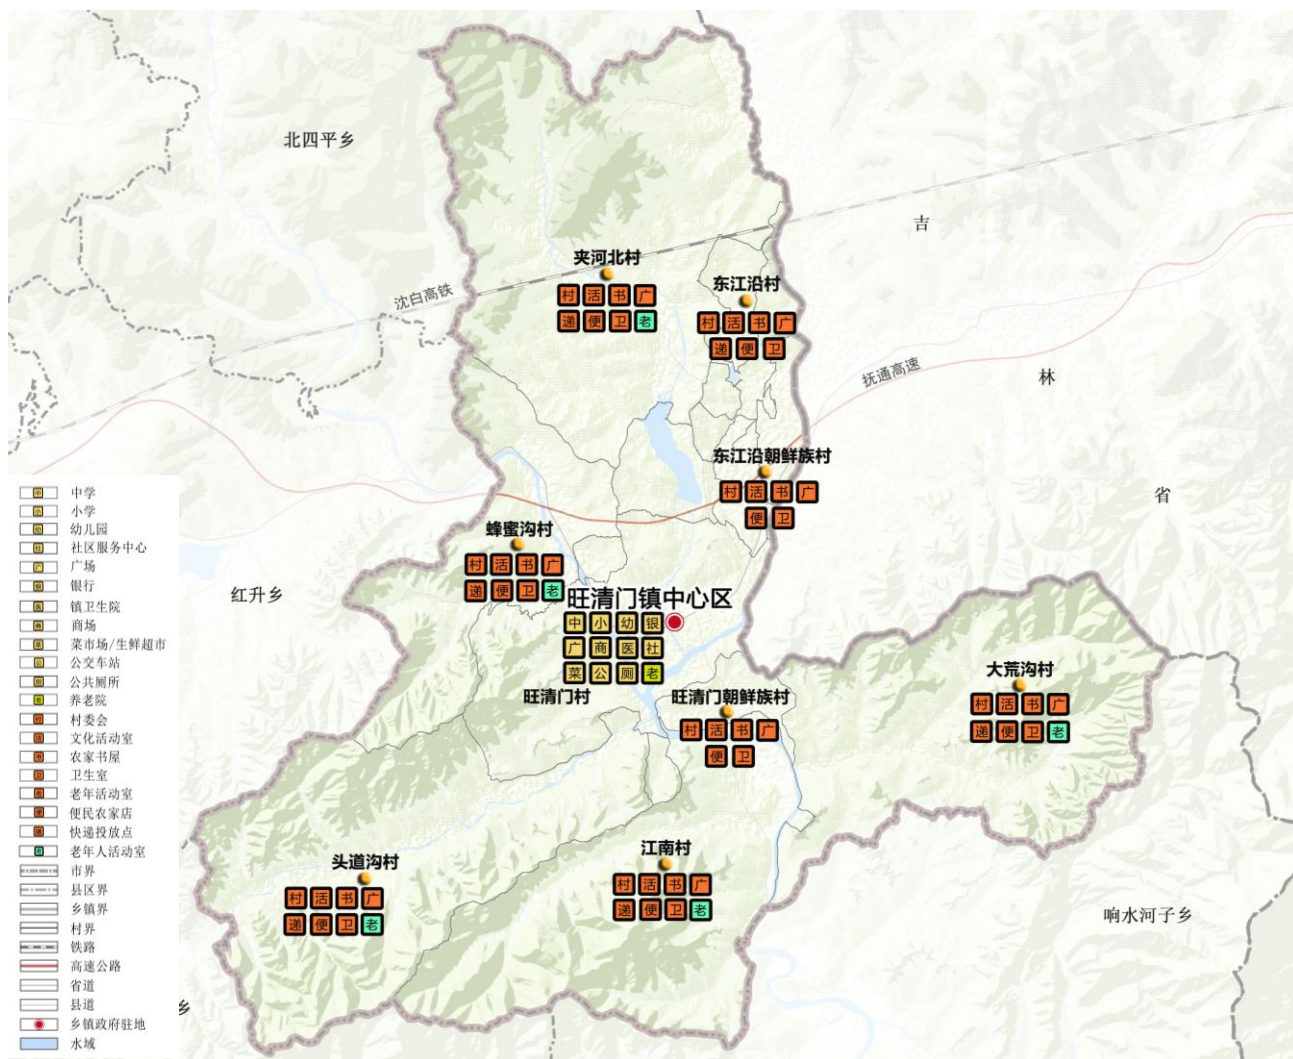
北四平乡

吉

林

省

红升乡

响水河子乡

乡

沈白高铁

抚通高速

夹河北村
村 活 书 广
递 便 卫 老

东江沿村
村 活 书 广
递 便 卫

东江沿朝鲜族村
村 活 书 广
便 卫

蜂蜜沟村
村 活 书 广
递 便 卫 老

旺清门镇中心区
中 小 幼 银
广 商 医 社
菜 公 厕 老

旺清门村

旺清门朝鲜族村
村 活 书 广
便 卫

大荒沟村
村 活 书 广
递 便 卫 老

头道沟村
村 活 书 广
递 便 卫 老

江南村
村 活 书 广
递 便 卫 老

中学
小学
幼儿园
社区服务中心
广场
银行
镇卫生院
商场
菜市场/生鲜超市
公交车站
公共厕所
养老院
村委会
文化活动室
农家书屋
卫生室
老年活动室
便民农家店
快递投放点
老年人活动室
市界
县区界
乡镇界
村界
铁路
高速公路
省道
县道
乡镇政府驻地
水域